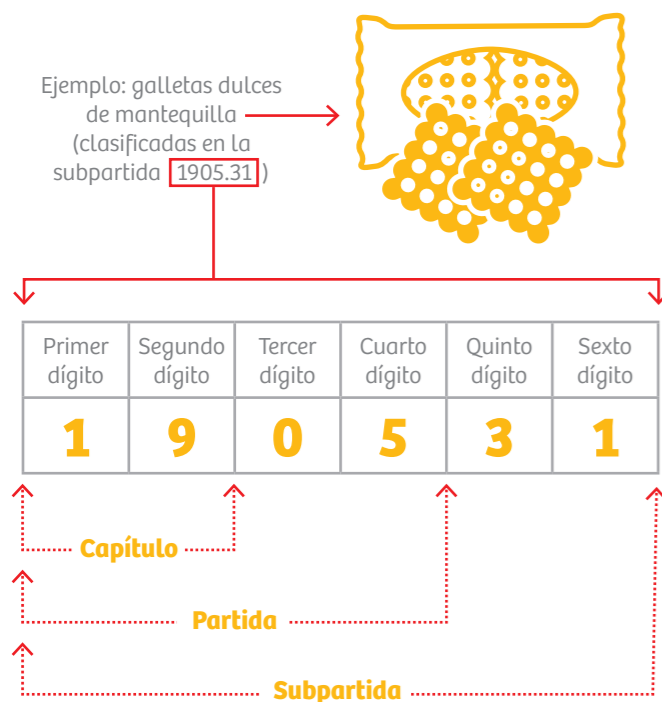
Ejemplo: galletas dulces de mantequilla (clasificadas en la subpartida 1905.31 )

| Primer dígito | Segundo dígito | Tercer dígito | Cuarto dígito | Quinto dígito | Sexto dígito |
|---|---|---|---|---|---|
| 1 | 9 | 0 | 5 | 3 | 1 |

Capítulo

Partida

Subpartida